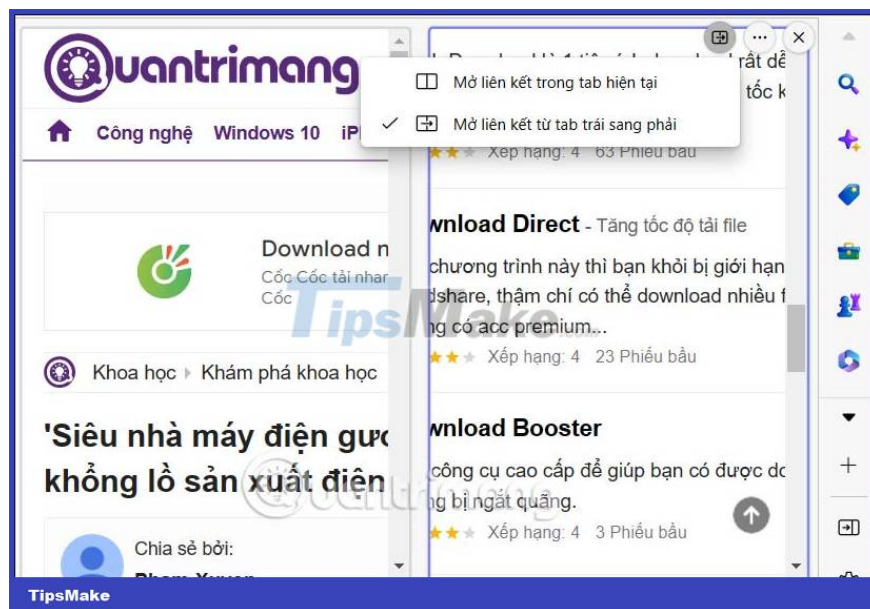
Quantrimang

Công nghệ Windows 10 iP

Download n
Cốc Cốc tải nhar
Cốc

Khoa học ▸ Khám phá khoa học

'Siêu nhà máy điện gươ khổng lồ sản xuất điện

Chia sẻ bởi:

Mở liên kết trong tab hiện tại
✓ Mở liên kết từ tab trái sang phải

rất dễ tốc k

Xếp hạng: 4 63 Phiếu bầu

wnload Direct - Tăng tốc độ tải file

chương trình này thì bạn khỏi bị giới hạn dshare, thậm chí có thể download nhiều f ng có acc premium...

Xếp hạng: 4 23 Phiếu bầu

wnload Booster

công cụ cao cấp để giúp bạn có được do ng bị ngắt quãng.

Xếp hạng: 4 3 Phiếu bầu

TipsMake

TipsMake